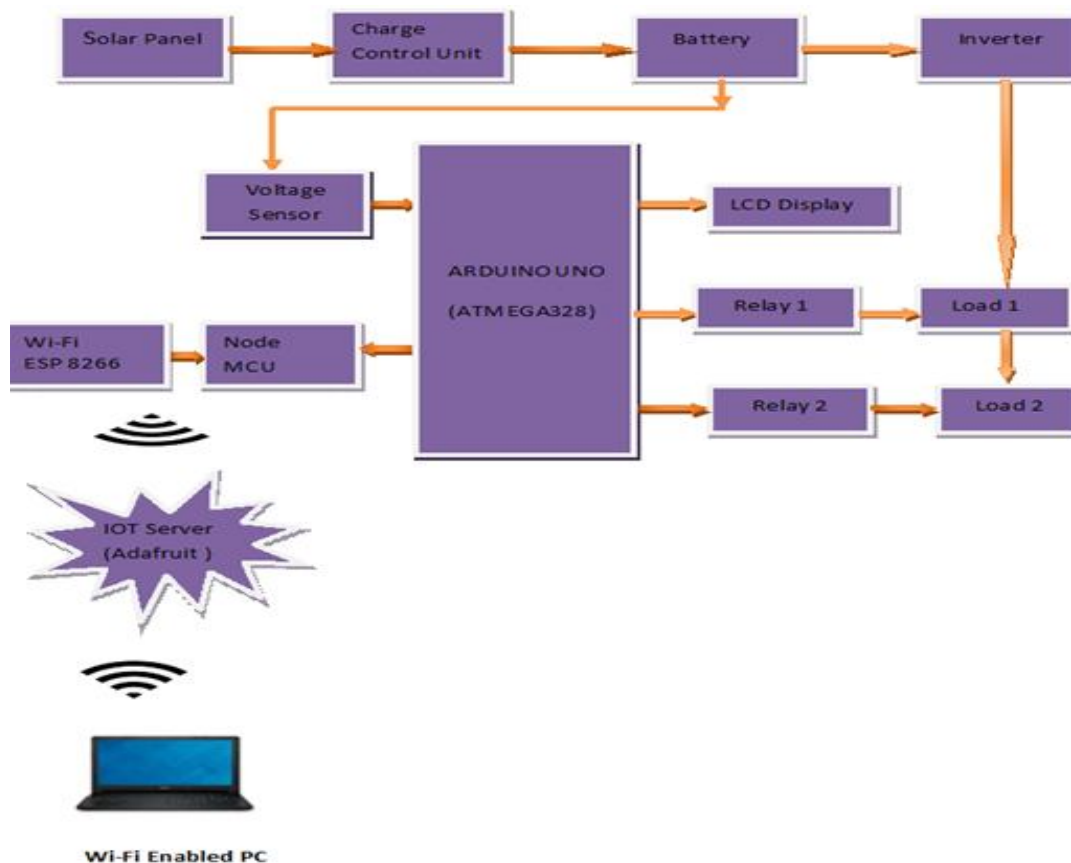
Solar Panel

Charge Control Unit

Battery

Inverter

Voltage Sensor

ARDUINO UNO

(ATMEGA328)

LCD Display

Relay 1

Load 1

Wi-Fi ESP 8266

Node MCU

Relay 2

Load 2

IOT Server (Adafruit )

Wi-Fi Enabled PC